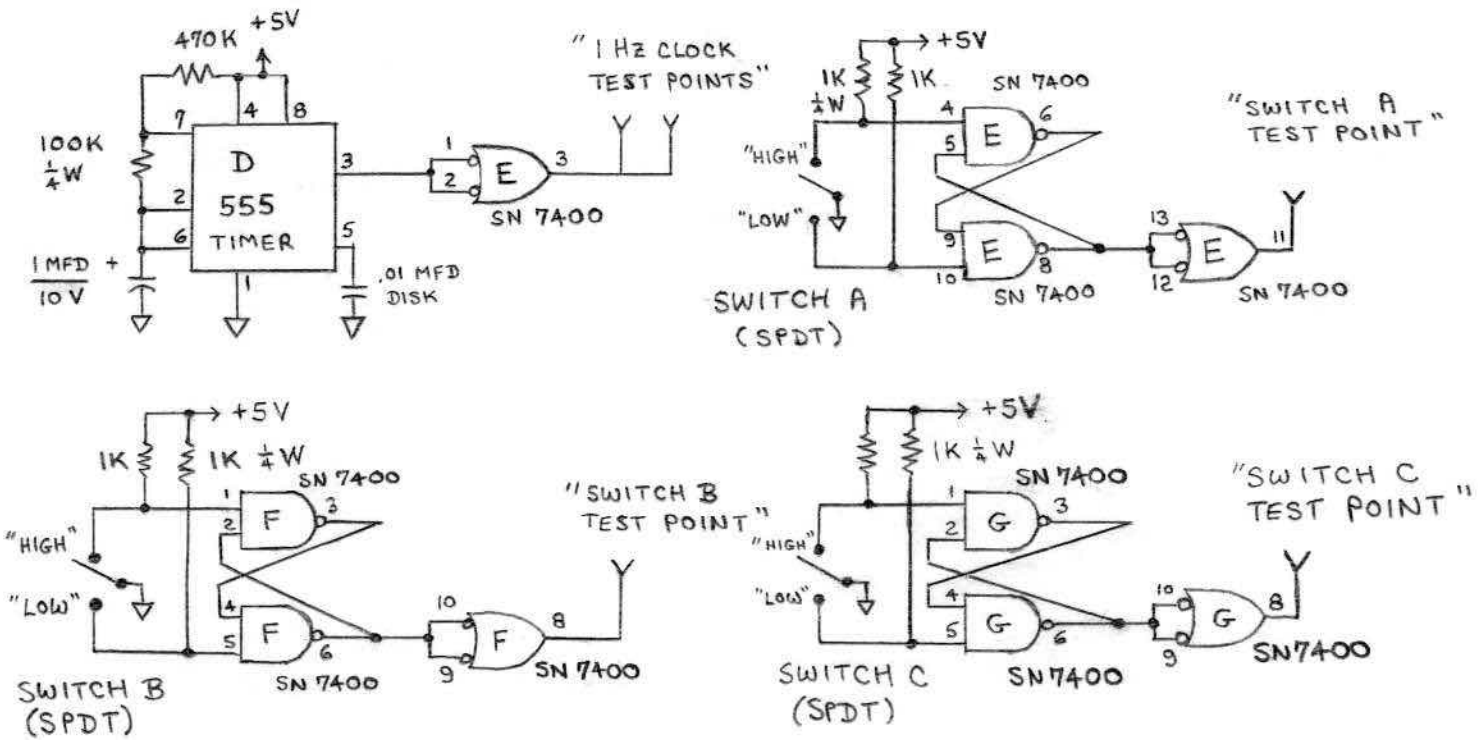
470K +5V
100K $\frac{1}{4}$W
7 4 8
D
2 555
6 TIMER
1MFD + 10V
1
5
3
.01 MFD DISK
1 2 E 3
SN 7400
"1 Hz CLOCK TEST POINTS"

+5V
1K $\frac{1}{4}$W 1K
SN 7400
4 6 5 E
"HIGH"
"LOW"
9 E 8 10
SN 7400
SWITCH A (SPDT)
13 12 E 11
SN 7400
"SWITCH A TEST POINT"

+5V
1K 1K $\frac{1}{4}$W
SN 7400
1 2 F 3
"HIGH"
"LOW"
4 5 F 6
SN 7400
SWITCH B (SPDT)
10 9 F 8
SN 7400
"SWITCH B TEST POINT"

+5V
1K $\frac{1}{4}$W
SN 7400
1 2 G 3
"HIGH"
"LOW"
4 5 G 6
SN7400
SWITCH C (SPDT)
10 9 G 8
SN7400
"SWITCH C TEST POINT"